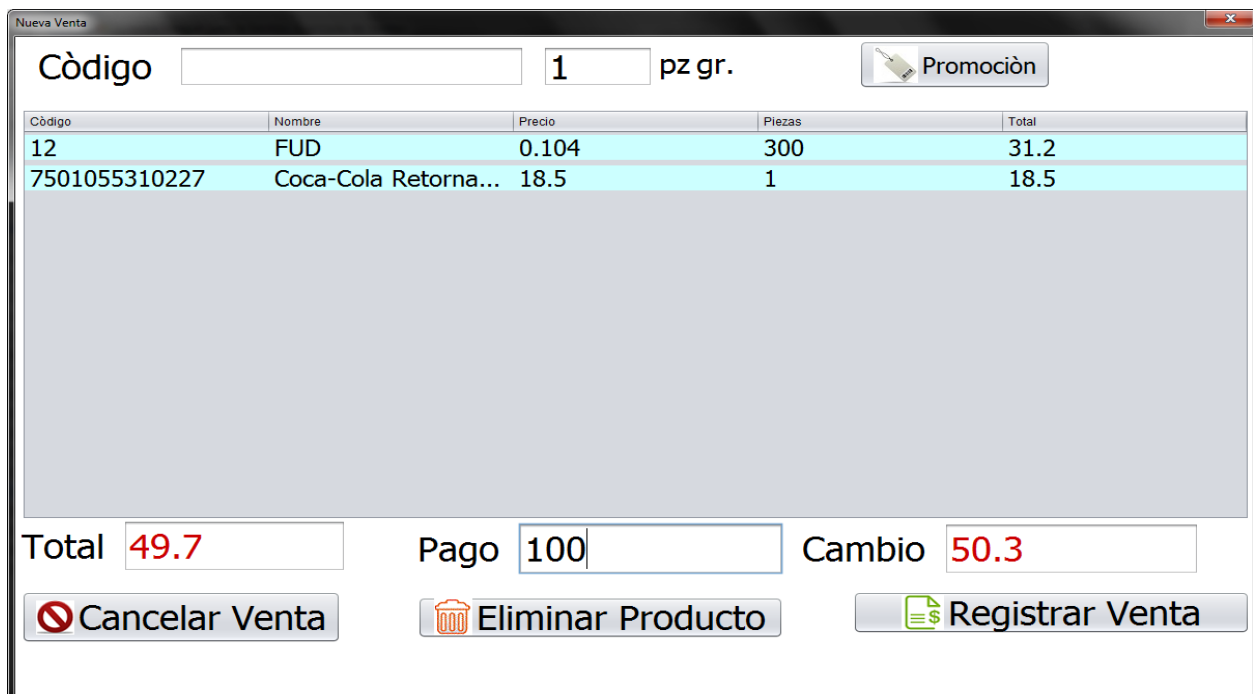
Nueva Venta

Còdigo 1 pz gr.

Promociòn

| Còdigo | Nombre | Precio | Piezas | Total |
|---|---|---|---|---|
| 12 | FUD | 0.104 | 300 | 31.2 |
| 7501055310227 | Coca-Cola Retorna... | 18.5 | 1 | 18.5 |

Total 49.7

Pago 100

Cambio 50.3

Cancelar Venta

Eliminar Producto

Registrar Venta